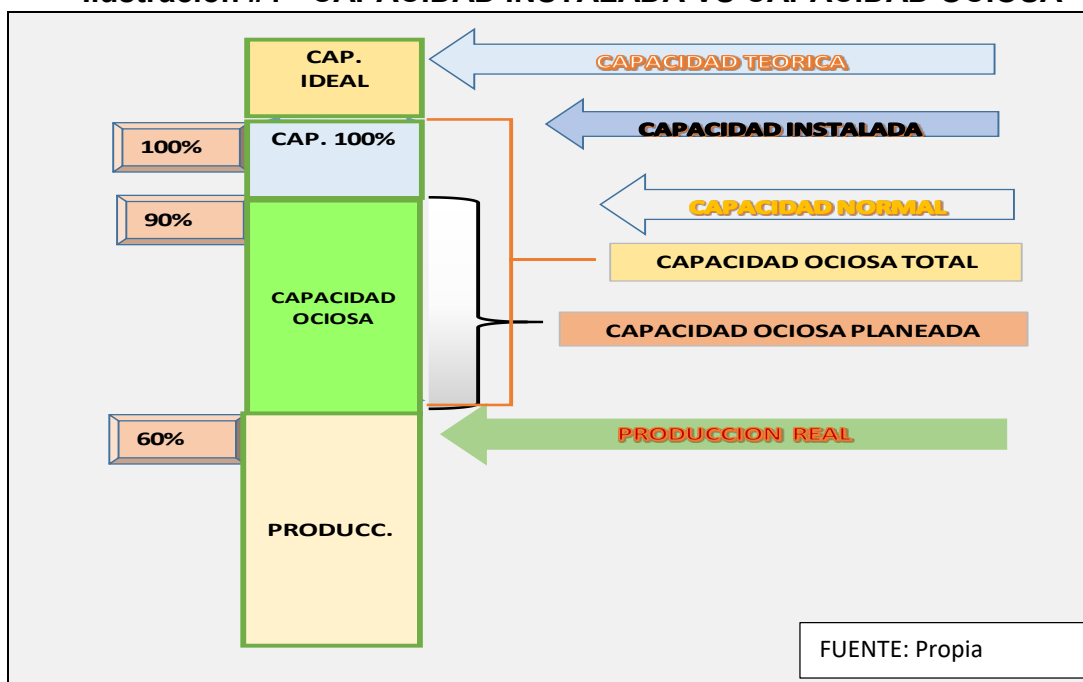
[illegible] CAPACIDAD INSTALADA VS CAPACIDAD OCIOSA

CAP. IDEAL

CAPACIDAD TEORICA

100%

CAP. 100%

CAPACIDAD INSTALADA

90%

CAPACIDAD NORMAL

CAPACIDAD OCIOSA TOTAL

CAPACIDAD OCIOSA

CAPACIDAD OCIOSA PLANEADA

60%

PRODUCCION REAL

PRODUCC.

FUENTE: Propia